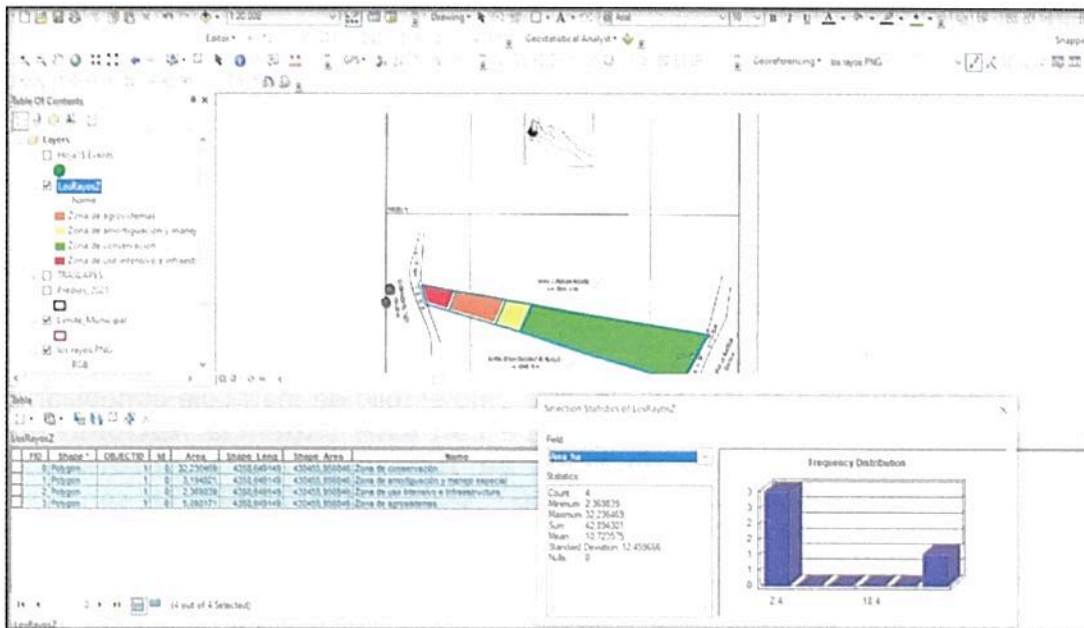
1:20.000
Editor
Drawing
Arial
Geostatistical Analyst
Snapp
Georeferencing
los rayos PNG

Table Of Contents
Layers
Hoja1$ Events
LosRayos2
Name
Zona de agrosistemas
Zona de amortiguación y manej
Zona de conservación
Zona de uso intensivo e infraestr
TRAZADOS
Predios_2021
Limite_Municipal
los rayos PNG
RGB

Table
LosRayos2

| FID | Shape * | OBJECTID | Id | Area | Shape_Leng | Shape_Area | Nome |
|---|---|---|---|---|---|---|---|
| 0 | Polygon | 1 | 0 | 32,236469 | 4358,848149 | 430455,956846 | Zona de conservación |
| 1 | Polygon | 1 | 0 | 3,194821 | 4358,848149 | 430455,956846 | Zona de amortiguación y manejo especial |
| 2 | Polygon | 1 | 0 | 2,363839 | 4358,848149 | 430455,956846 | Zona de uso intensivo e infraestructura |
| 3 | Polygon | 1 | 0 | 5,093171 | 4358,848149 | 430455,956846 | Zona de agrosistemas |

(4 out of 4 Selected)
LosRayos2

Selection Statistics of LosRayos2
Field
Area ha
Statistics
Count: 4
Minimum: 2.363839
Maximum: 32.236469
Sum: 42.894301
Mean: 10.723575
Standard Deviation: 12.459656
Nulls: 0

Frequency Distribution
3
3
2
2
1
1
0
2.4
18.4